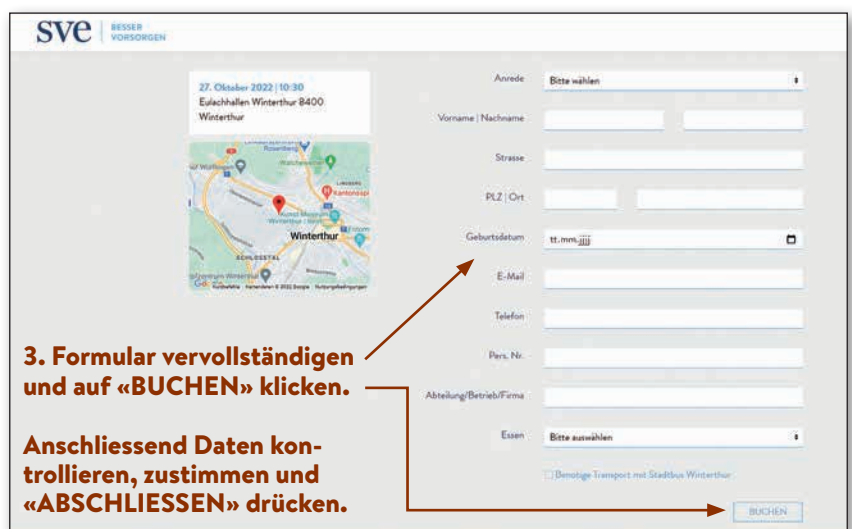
sve | BESSER VORSORGEN

27. Oktober 2022 | 10:30
Eulachhallen Winterthur 8400 Winterthur

Winterthur

Anrede — Bitte wählen
Vorname | Nachname
Strasse
PLZ | Ort
Geburtsdatum — tt.mm.jjjj
E-Mail
Telefon
Pers. Nr.
Abteilung/Betrieb/Firma
Essen — Bitte auswählen

Benötige Transport mit Stadtbus Winterthur

BUCHEN

3. Formular vervollständigen und auf «BUCHEN» klicken.

Anschliessend Daten kontrollieren, zustimmen und «ABSCHLIESSEN» drücken.